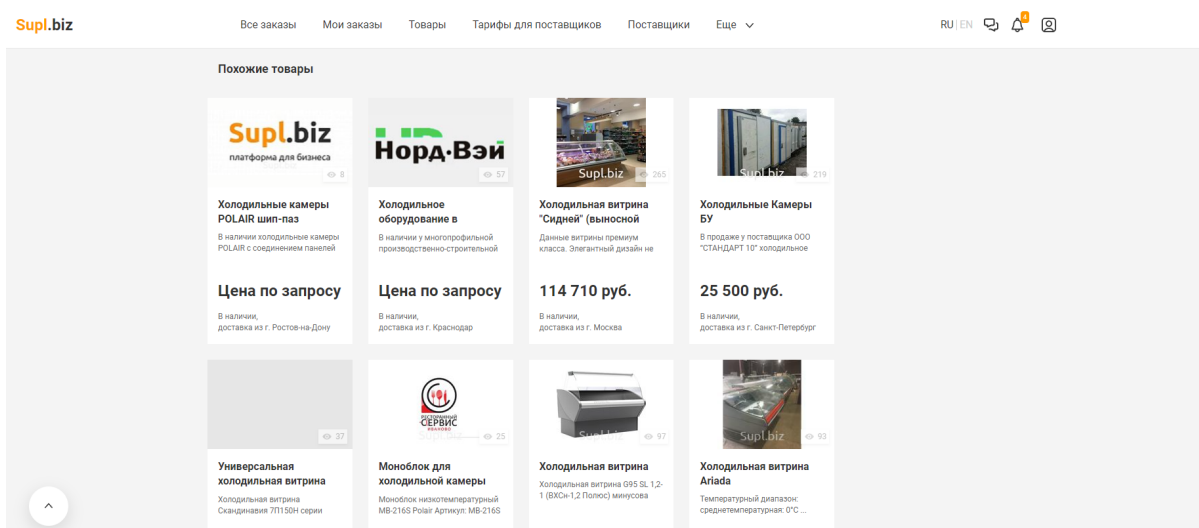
Supl.biz

Все заказы Мои заказы Товары Тарифы для поставщиков Поставщики Еще

RU | EN 4

Похожие товары

Supl.biz платформа для бизнеса
8
Холодильные камеры POLAIR шип-паз
В наличии холодильные камеры POLAIR с соединением панелей
Цена по запросу
В наличии, доставка из г. Ростов-на-Дону

Норд·Вэй
57
Холодильное оборудование в
В наличии у многопрофильной производственно-строительной
Цена по запросу
В наличии, доставка из г. Краснодар

Supl.biz
265
Холодильная витрина "Сидней" (выносной
Данные витрины премиум класса. Элегантный дизайн не
114 710 руб.
В наличии, доставка из г. Москва

Supl.biz
219
Холодильные Камеры БУ
В продаже у поставщика ООО "СТАНДАРТ 10" холодильные
25 500 руб.
В наличии, доставка из г. Санкт-Петербург

37
Универсальная холодильная витрина
Холодильная витрина Скандинавия 7П150Н серии

РЕСТОРАННЫЙ СЕРВИС
Supl.biz
25
Моноблок для холодильной камеры
Моноблок низкотемпературный MB-216S Polair Артикул: MB-216S

Supl.biz
97
Холодильная витрина
Холодильная витрина G95 SL 1,2-1 (ВХСн-1,2 Полюс) минусова

Supl.biz
93
Холодильная витрина Ariada
Температурный диапазон: среднетемпературная: 0°С ...